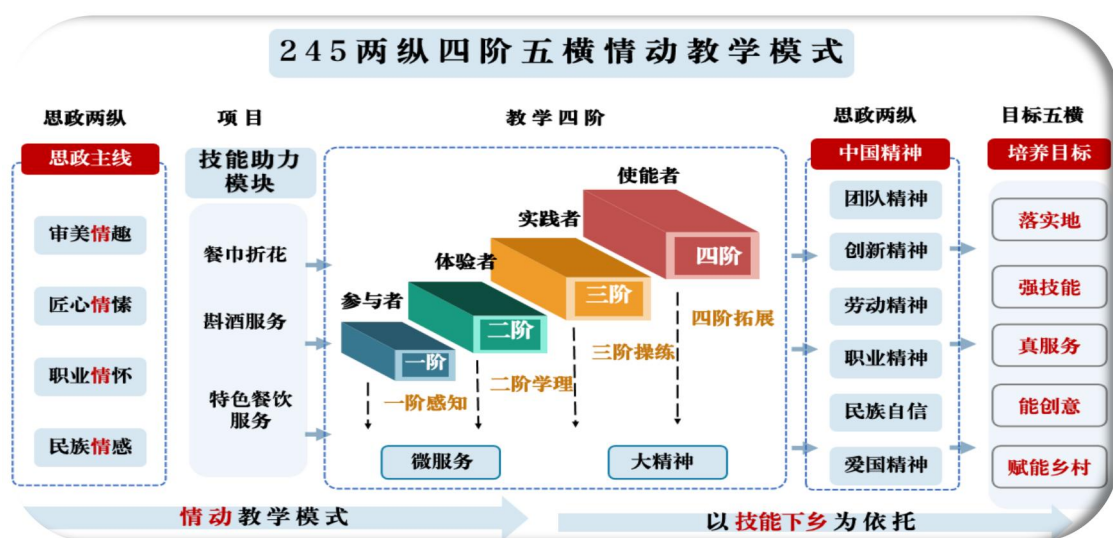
245两纵四阶五横情动教学模式

思政两纵

思政主线

审美情趣

匠心情愫

职业情怀

民族情感

项目

技能助力模块

餐巾折花

斟酒服务

特色餐饮服务

教学四阶

使能者

实践者

体验者

参与者

四阶

三阶

二阶

一阶

四阶拓展

三阶操练

二阶学理

一阶感知

微服务

大精神

思政两纵

中国精神

团队精神

创新精神

劳动精神

职业精神

民族自信

爱国精神

目标五横

培养目标

落实地

强技能

真服务

能创意

赋能乡村

情动教学模式

以技能下乡为依托